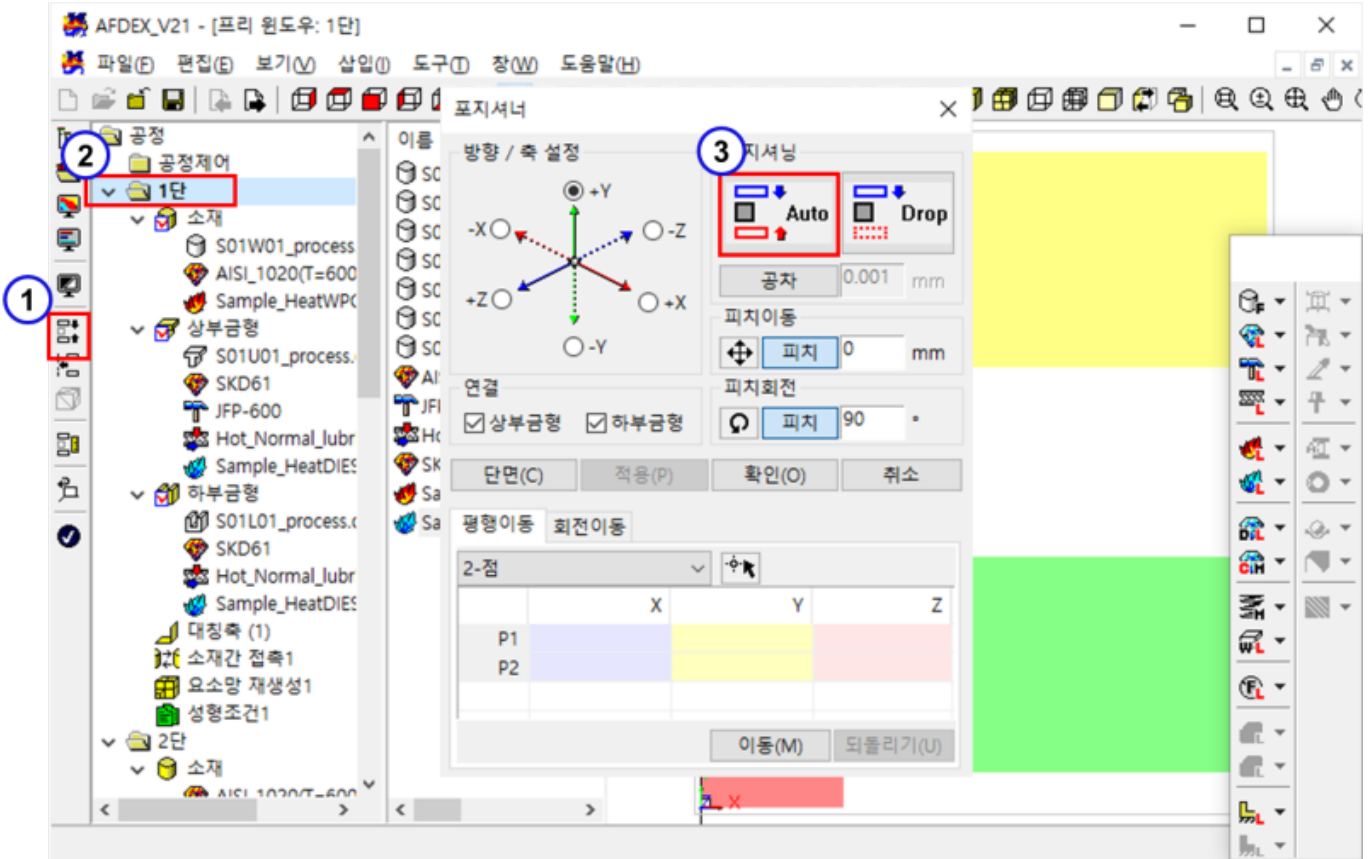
AFDEX_V21 - [프리 윈도우: 1단]

파일(F) 편집(E) 보기(V) 삽입(I) 도구(T) 창(W) 도움말(H)

공정
공정제어
1단
소재
S01W01_process.
AISI_1020(T=600
Sample_HeatWP(
상부금형
S01U01_process.
SKD61
JFP-600
Hot_Normal_lubr
Sample_HeatDIES
하부금형
S01L01_process.
SKD61
Hot_Normal_lubr
Sample_HeatDIES
대칭축 (1)
소재간 접촉1
요소망 재생성1
성형조건1
2단
소재
AISI_1020(T=600

이름
S0
S0
S0
S0
S0
S0
S0
AI
JFI
Ho
SK
Sa
Sa

1
2
3

포지셔너

방향 / 축 설정
+Y
-X
-Z
+Z
+X
-Y

포지셔닝
Auto
Drop
공차
0.001
mm

피치이동
피치
0
mm

피치회전
피치
90
°

연결
상부금형
하부금형

단면(C)
적용(P)
확인(O)
취소

평행이동
회전이동

2-점

| | X | Y | Z |
|---|---|---|---|
| P1 | | | |
| P2 | | | |

이동(M)
되돌리기(U)